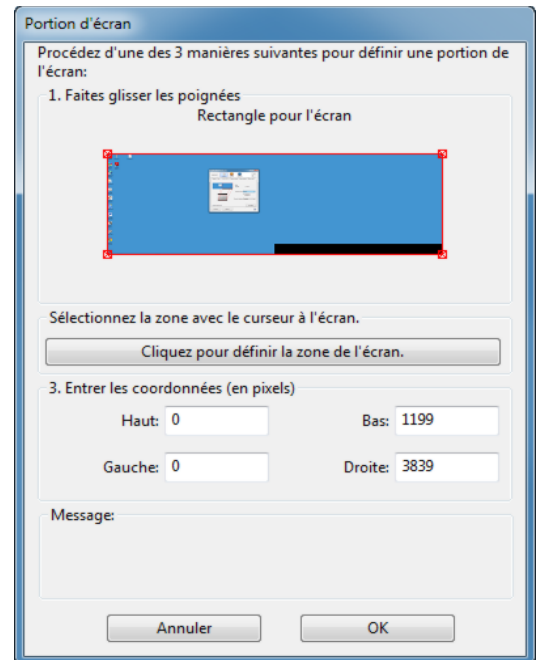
Portion d'écran

Procédez d'une des 3 manières suivantes pour définir une portion de l'écran:

1. Faites glisser les poignées

Rectangle pour l'écran

Sélectionnez la zone avec le curseur à l'écran.

Cliquez pour définir la zone de l'écran.

3. Entrer les coordonnées (en pixels)

Haut: 0

Bas: 1199

Gauche: 0

Droite: 3839

Message:

Annuler

OK